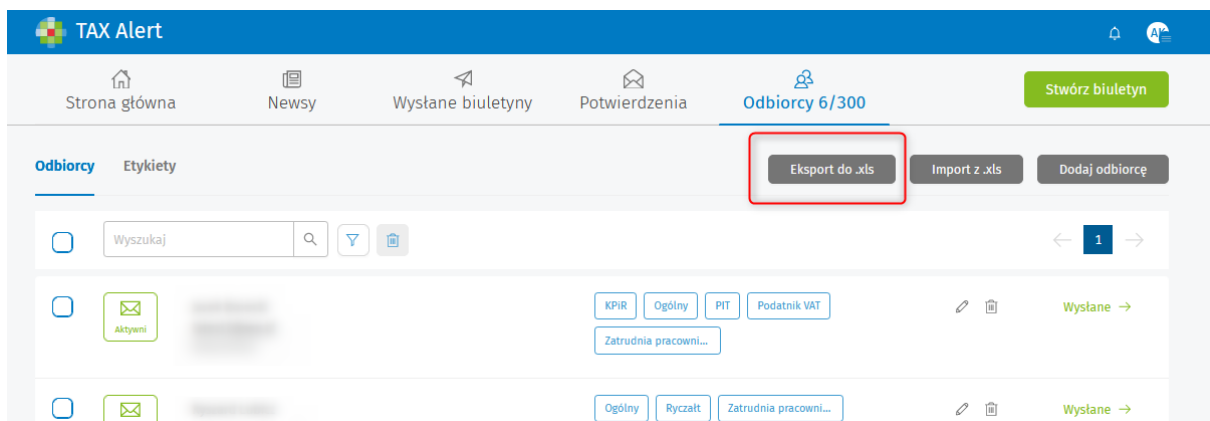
TAX Alert

AJ

Strona główna
Newsy
Wysłane biuletyny
Potwierdzenia
Odbiorcy 6/300
Stwórz biuletyn

Odbiorcy
Etykiety

Eksport do .xls
Import z .xls
Dodaj odbiorcę

Wyszukaj

1

Aktywni
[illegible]
KPiR
Ogólny
PIT
Podatnik VAT
Zatrudnia pracowni...
Wysłane →

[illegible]
Ogólny
Ryczałt
Zatrudnia pracowni...
Wysłane →